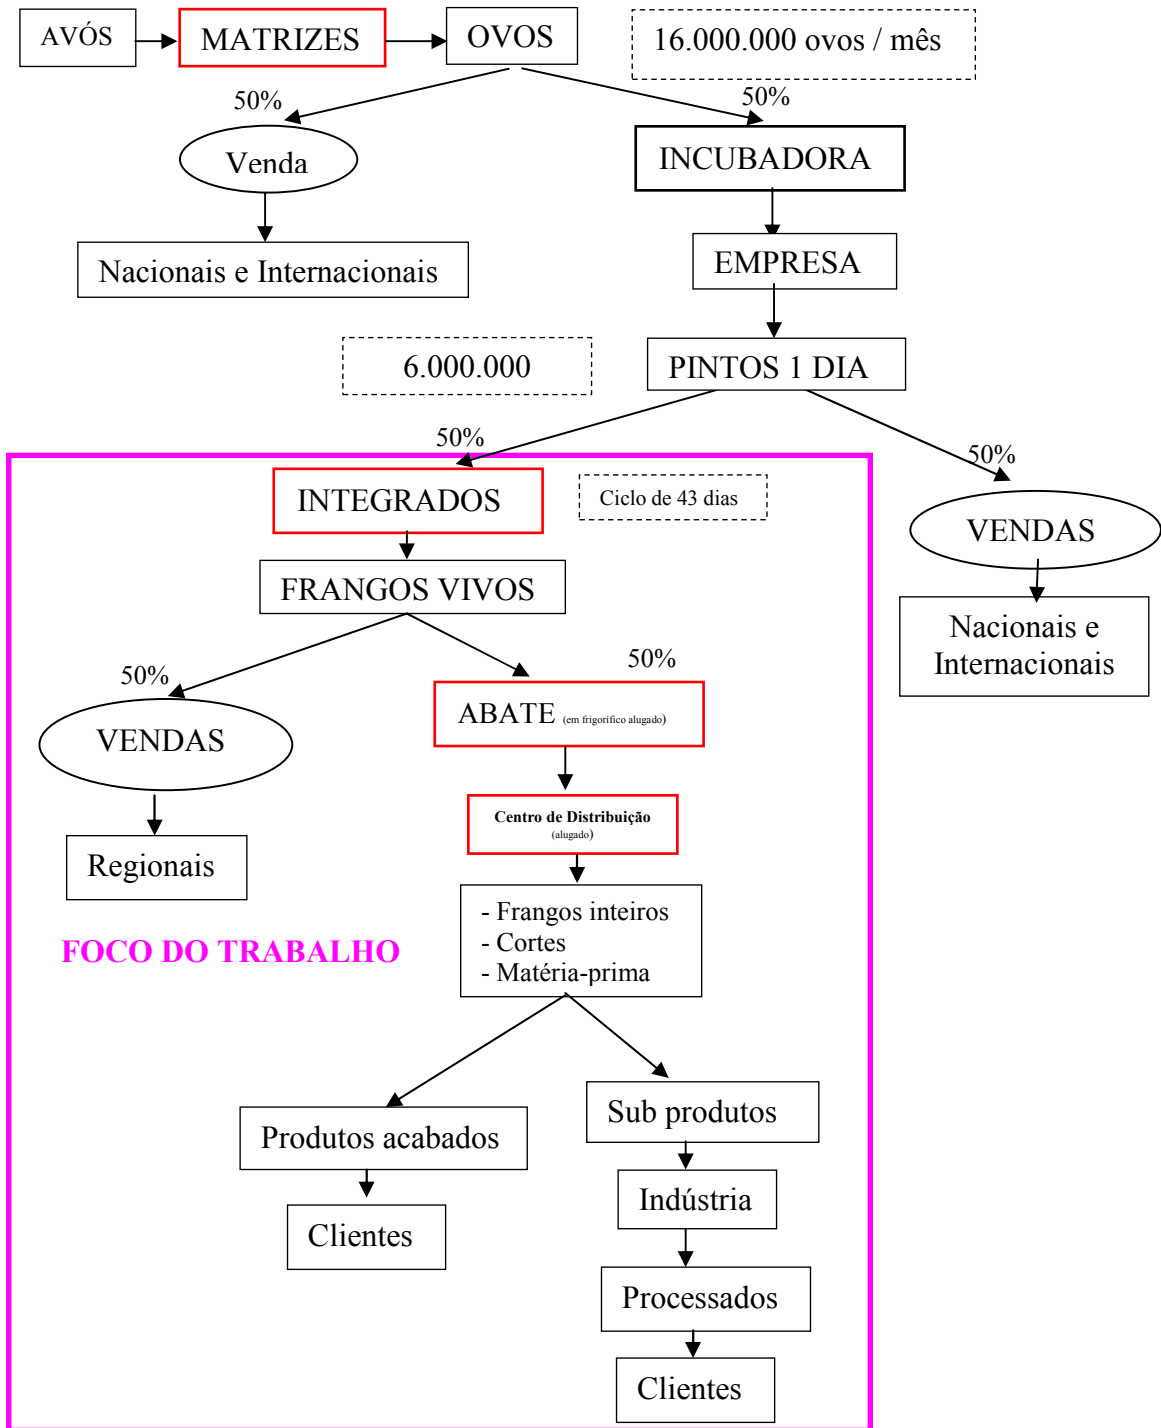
AVÓS

MATRIZES

OVOS

16.000.000 ovos / mês

50%

50%

Venda

INCUBADORA

Nacionais e Internacionais

EMPRESA

6.000.000

PINTOS 1 DIA

50%

50%

INTEGRADOS

Ciclo de 43 dias

VENDAS

FRANGOS VIVOS

Nacionais e Internacionais

50%

50%

VENDAS

ABATE (em frigorífico alugado)

Centro de Distribuição (alugado)

Regionais

FOCO DO TRABALHO

- Frangos inteiros
- Cortes
- Matéria-prima

Produtos acabados

Sub produtos

Clientes

Indústria

Processados

Clientes